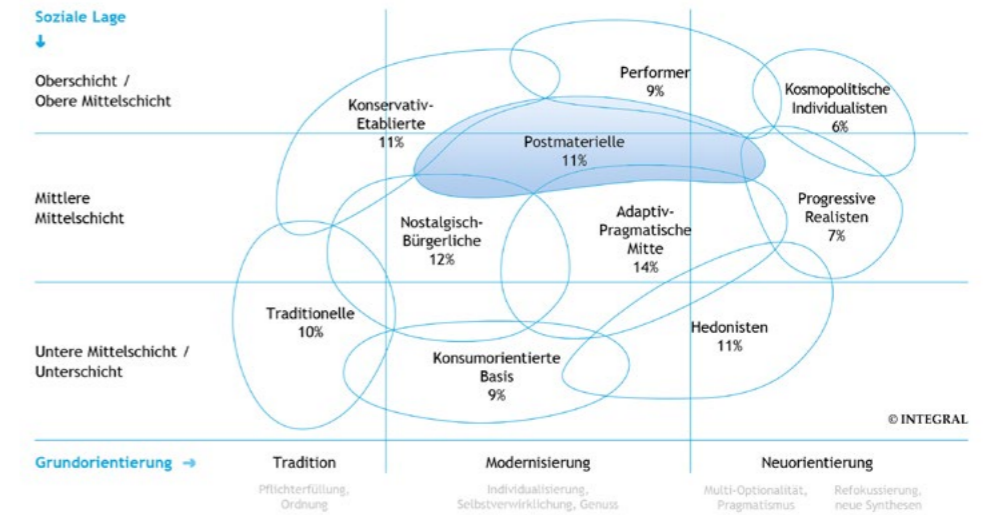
Soziale Lage
↓

Oberschicht / Obere Mittelschicht

Mittlere Mittelschicht

Untere Mittelschicht / Unterschicht

Performer
9%

Kosmopolitische Individualisten
6%

Konservativ-Etablierte
11%

Postmaterielle
11%

Progressive Realisten
7%

Nostalgisch-Bürgerliche
12%

Adaptiv-Pragmatische Mitte
14%

Traditionelle
10%

Hedonisten
11%

Konsumorientierte Basis
9%

© INTEGRAL

Grundorientierung →

Tradition
Pflichterfüllung, Ordnung

Modernisierung
Individualisierung, Selbstverwirklichung, Genuss

Neuorientierung
Multi-Optionalität, Pragmatismus
Refokussierung, neue Synthesen